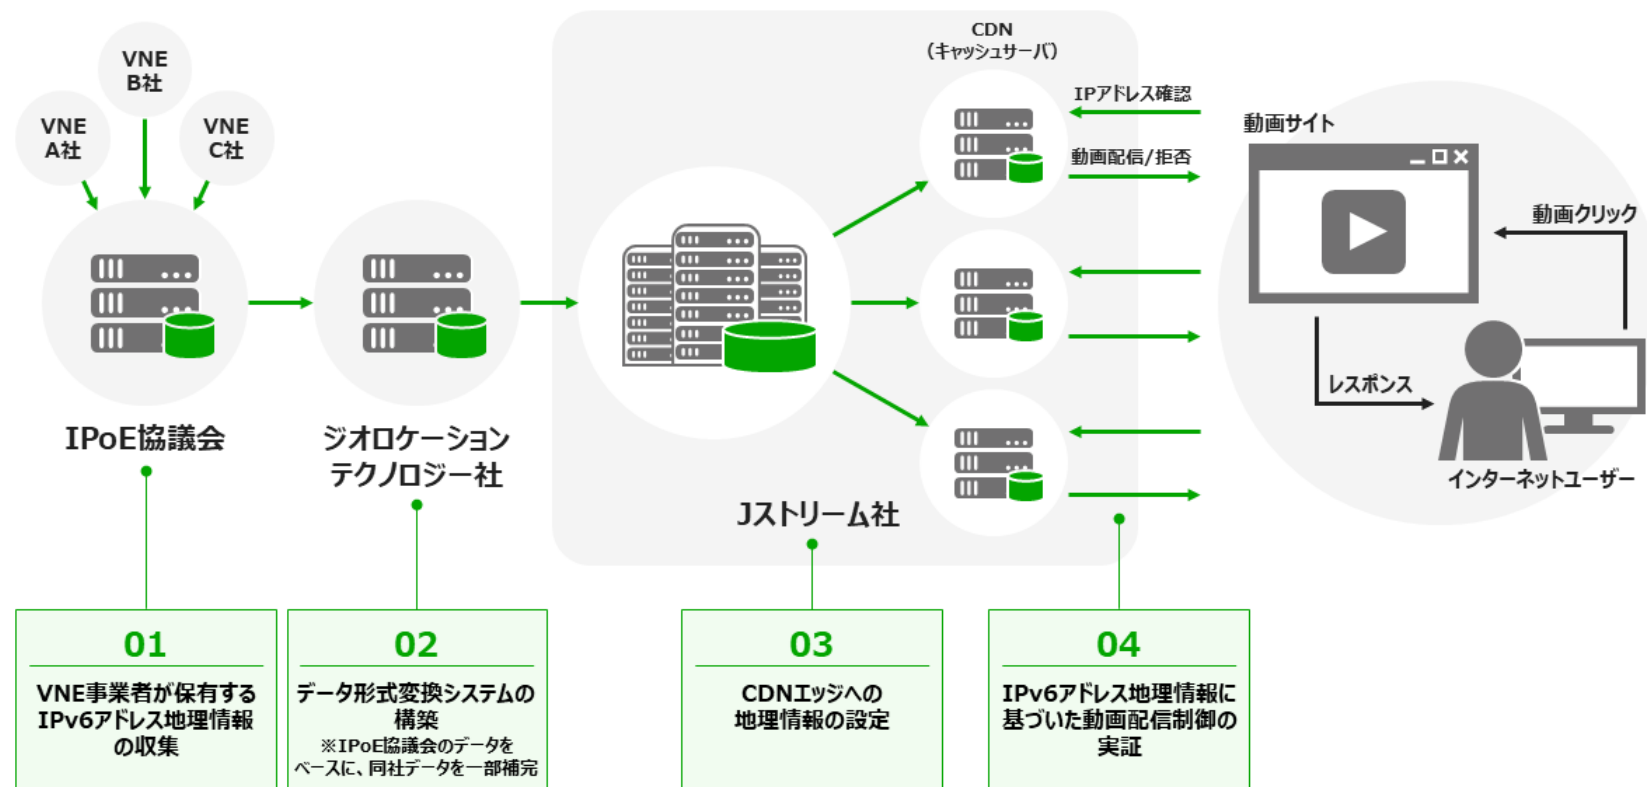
VNE B社

VNE A社

VNE C社

IPoE協議会

ジオロケーション テクノロジー社

Jストリーム社

CDN （キャッシュサーバ）

IPアドレス確認

動画配信/拒否

動画サイト

動画クリック

レスポンス

インターネットユーザー

01

VNE事業者が保有するIPv6アドレス地理情報の収集

02

データ形式変換システムの構築
※IPoE協議会のデータをベースに、同社データを一部補完

03

CDNエッジへの地理情報の設定

04

IPv6アドレス地理情報に基づいた動画配信制御の実証